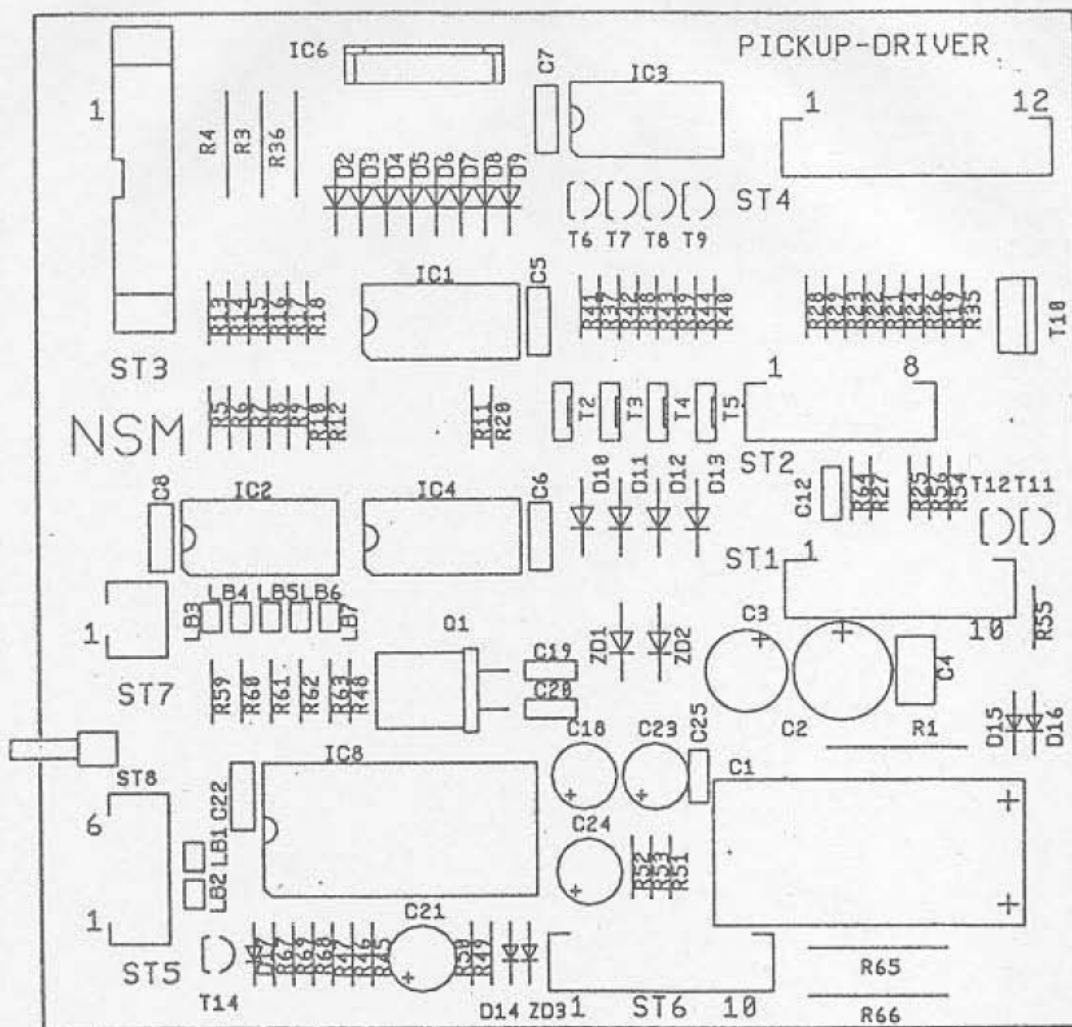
PICKUP-DRIVER

IC6
C7
IC3
1
12
1
R4
R3
R36
D2 D3 D4 D5 D6 D7 D8 D9
ST4
T6 T7 T8 T9
IC1
C5
T10
ST3
1
8
T2
T3
T4
T5
R11
R20
NSM
ST2
D10 D11 D12 D13
C12
R64
R27
T12 T11
C8
IC2
IC4
C6
ST1 1
LB4 LB5 LB6
LB3
LB7
1
Q1
ZD1
ZD2
C3
10
R55
C19
C4
C20
ST7
R59
R60
R61
R62
R63
R48
C18
C23
C25
C2
R1
D15
D16
ST8
IC8
C1
6
C22
LB1
LB2
C24
R52
R53
R51
1
C21
ST5
T14
D14 ZD3 1
ST6
10
R65
R66